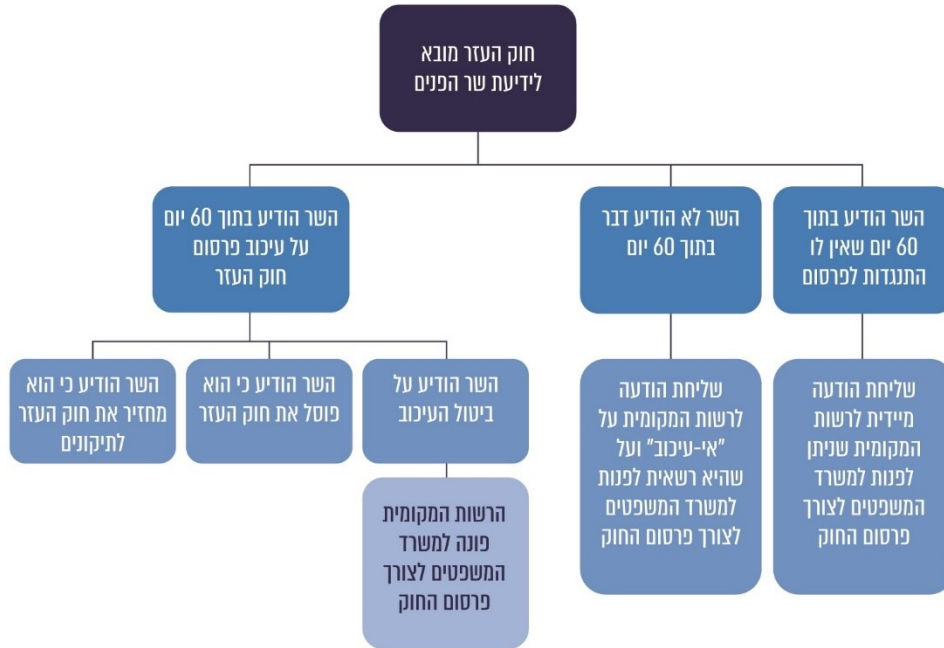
חוק העזר מובא לידיעת שר הפנים

השר הודיע בתוך 60 יום שאין לו התנגדות לפרסום

השר לא הודיע דבר בתוך 60 יום

השר הודיע בתוך 60 יום על עיכוב פרסום חוק העזר

שליחת הודעה מיידית לרשות המקומית שניתן לפנות למשרד המשפטים לצורך פרסום החוק

שליחת הודעה לרשות המקומית על "אי-עיכוב" ועל שהיא רשאית לפנות למשרד המשפטים לצורך פרסום החוק

השר הודיע על ביטול העיכוב

השר הודיע כי הוא פוסל את חוק העזר

השר הודיע כי הוא מחזיר את חוק העזר לתיקונים

הרשות המקומית פונה למשרד המשפטים לצורך פרסום החוק